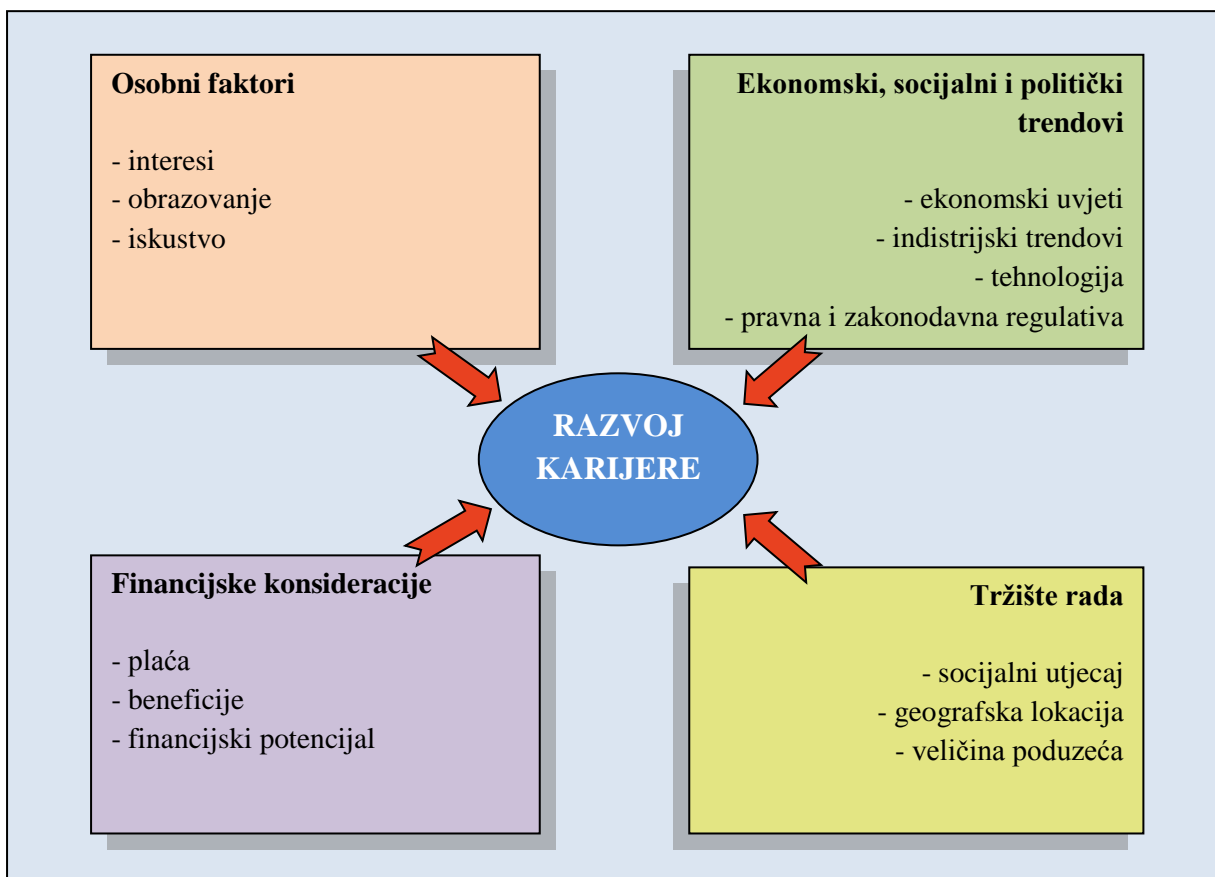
Osobni faktori

- interesi
- obrazovanje
- iskustvo

Ekonomski, socijalni i politički trendovi

- ekonomski uvjeti
- indistrijski trendovi
- tehnologija
- pravna i zakonodavna regulativa

RAZVOJ KARIJERE

Financijske konsideracije

- plaća
- beneficije
- financijski potencijal

Tržište rada

- socijalni utjecaj
- geografska lokacija
- veličina poduzeća